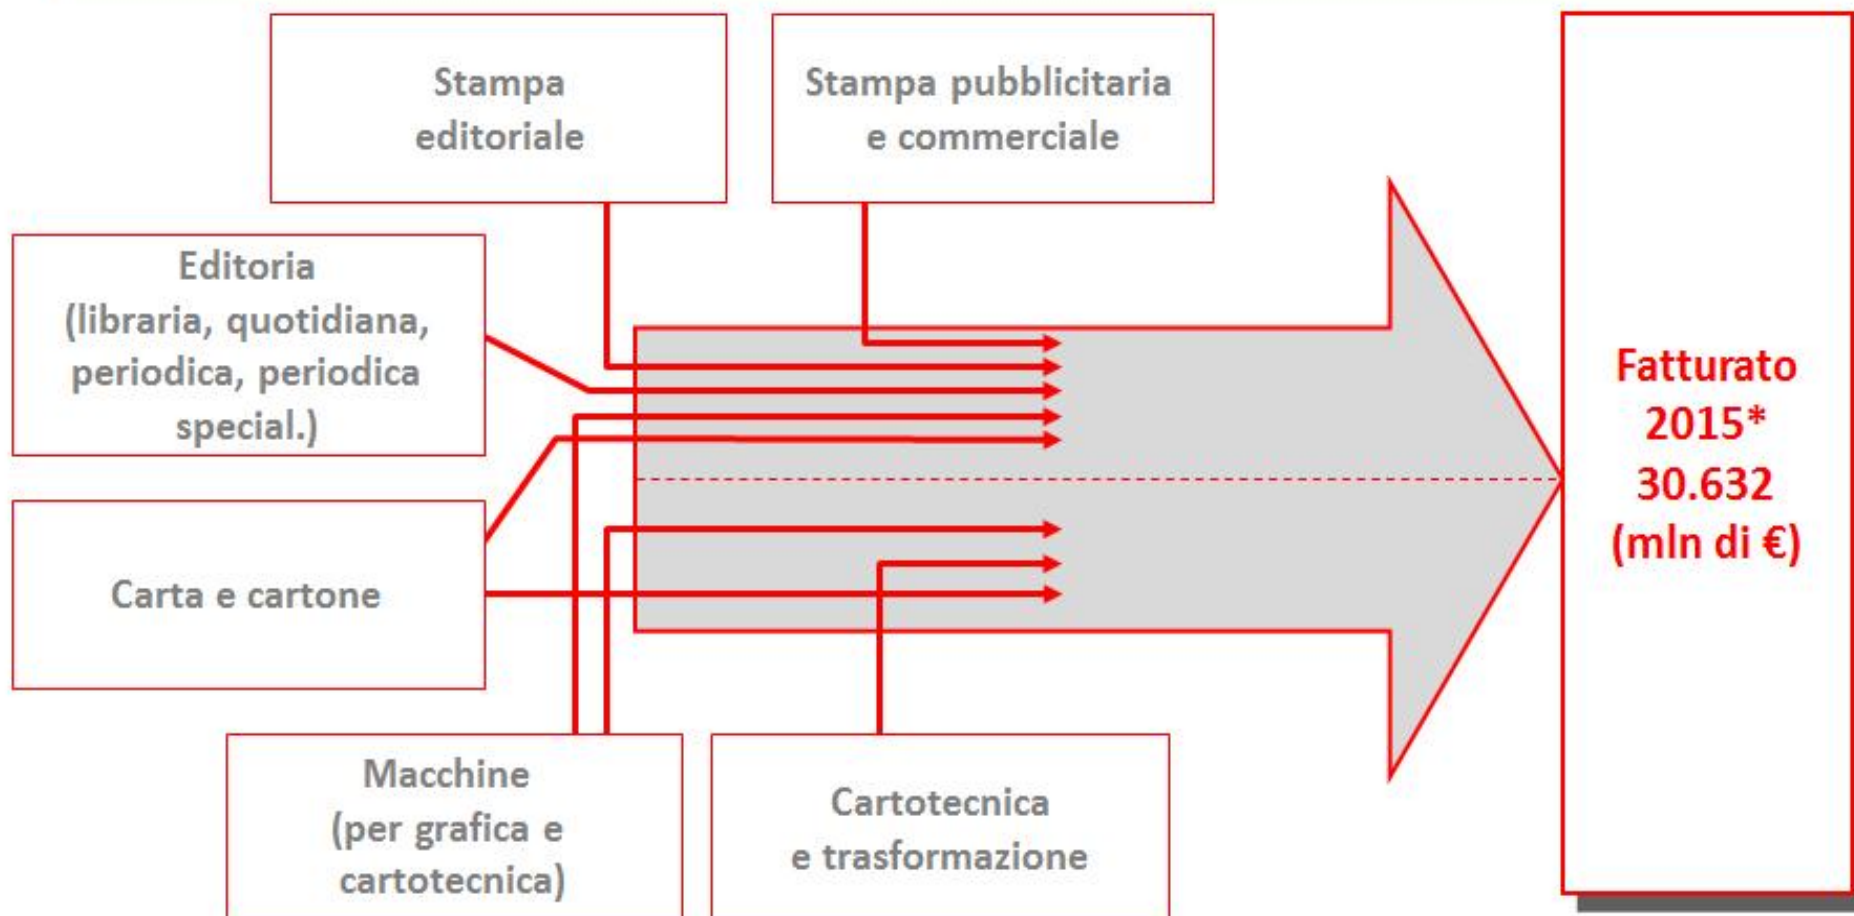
Stampa editoriale

Stampa pubblicitaria e commerciale

Editoria (libraria, quotidiana, periodica, periodica special.)

Carta e cartone

Macchine (per grafica e cartotecnica)

Cartotecnica e trasformazione

Fatturato 2015* 30.632 (mln di €)